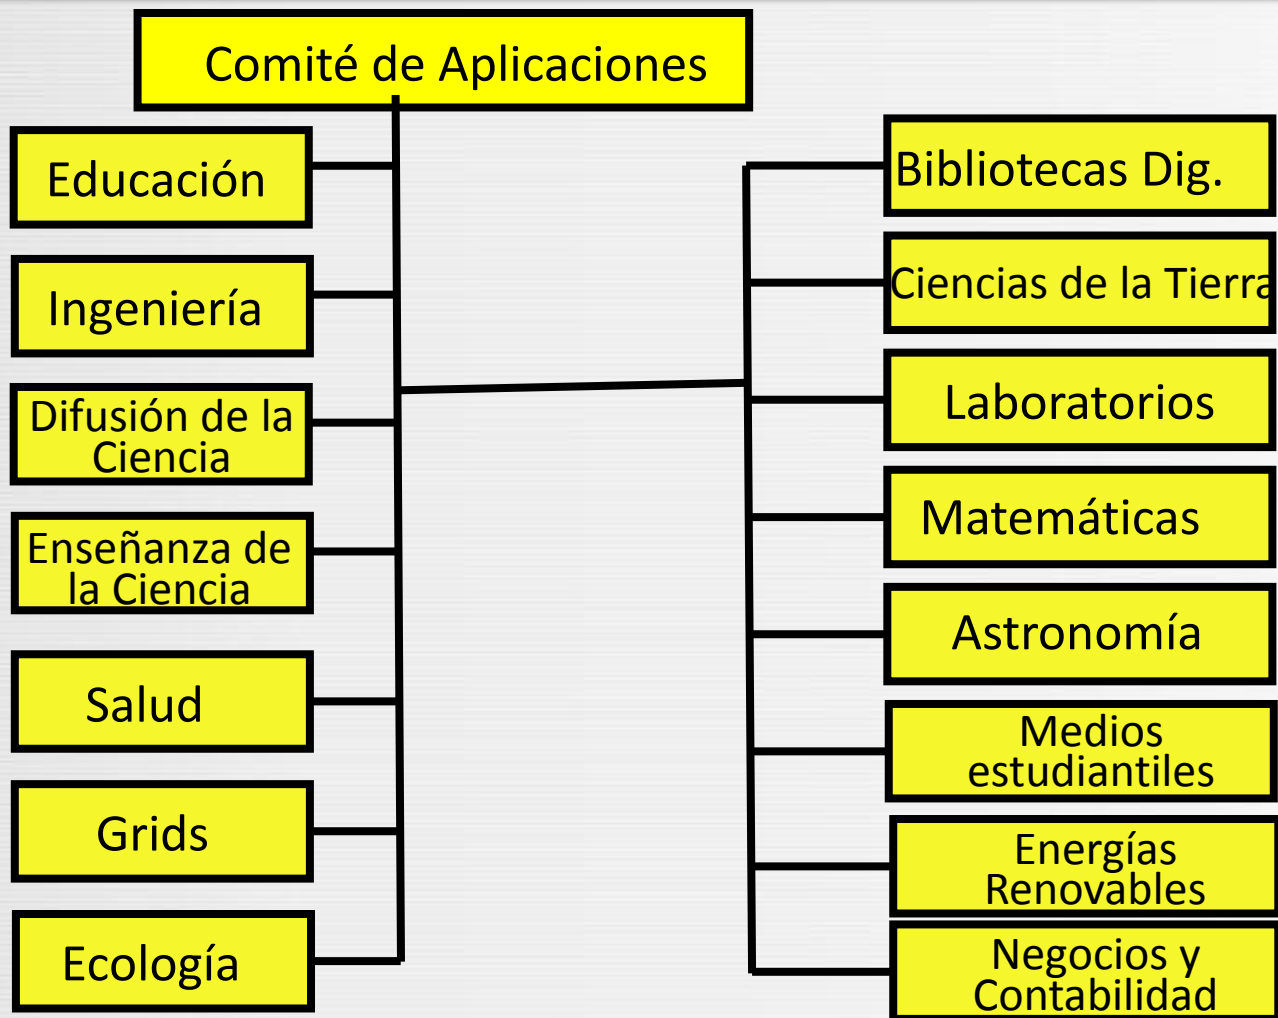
Comité de Aplicaciones

Educación

Ingeniería

Difusión de la Ciencia

Enseñanza de la Ciencia

Salud

Grids

Ecología

Bibliotecas Dig.

Ciencias de la Tierra

Laboratorios

Matemáticas

Astronomía

Medios estudiantiles

Energías Renovables

Negocios y Contabilidad